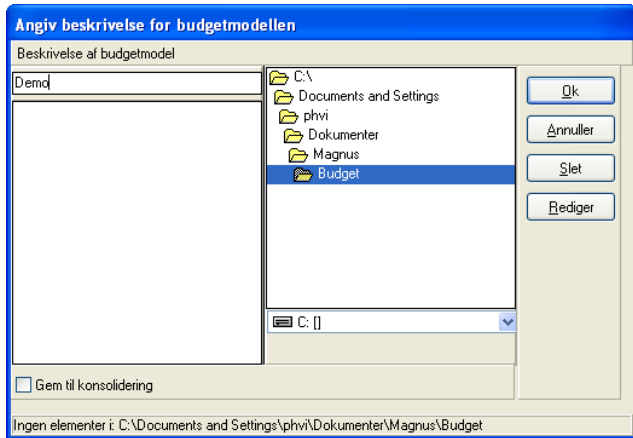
Angiv beskrivelse for budgetmodellen

Beskrivelse af budgetmodel

Demo

C:\
Documents and Settings
phvi
Dokumenter
Magnus
Budget

C: []

Ok
Annuller
Slet
Rediger

Gem til konsolidering

Ingen elementer i: C:\Documents and Settings\phvi\Dokumenter\Magnus\Budget